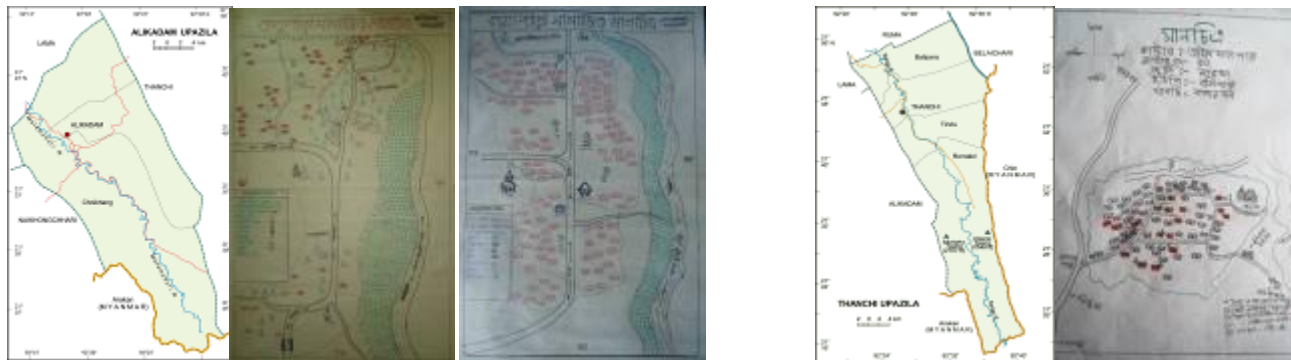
ALIKADAM UPAZILA

LAMA

THANCHI

ALIKADAM

Chokhiang

NAIKHONGCHHARI

Arakan
(MYANMAR)

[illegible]

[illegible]

RUMA

BELAICHHARI

LAMA

Balipara

THANCHI

Tinda

Remakri

Chin
(MYANMAR)

ALIKADAM

THANCHI UPAZILA

Arakan
(MYANMAR)

মানচিত্র

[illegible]